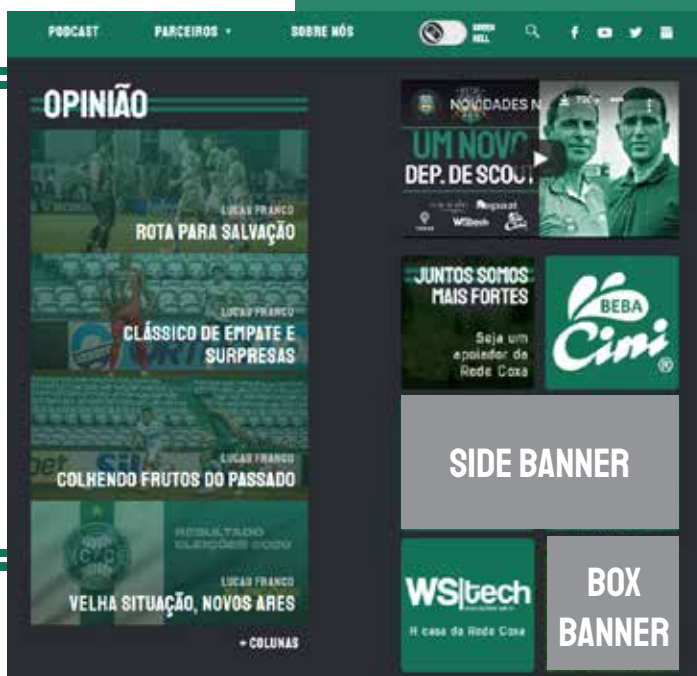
PODCAST PARCEIROS SOBRE NÓS GREEN HELL

OPINIÃO

LUCAS FRANCO
ROTA PARA SALVAÇÃO

LUCAS FRANCO
CLÁSSICO DE EMPATE E SURPRESAS

LUCAS FRANCO
COLHENDO FRUTOS DO PASSADO

RESULTADO ELEIÇÕES 2020
LUCAS FRANCO
VELHA SITUAÇÃO, NOVOS ARES

+ COLUNAS

NOVIDADES N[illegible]
UM NOVO DEP. DE SCOUT
WStech

JUNTOS SOMOS MAIS FORTES
Seja um apoiador da Rede Coxa

BEBA Cini

SIDE BANNER

WS|tech
A casa da Rede Coxa

BOX BANNER